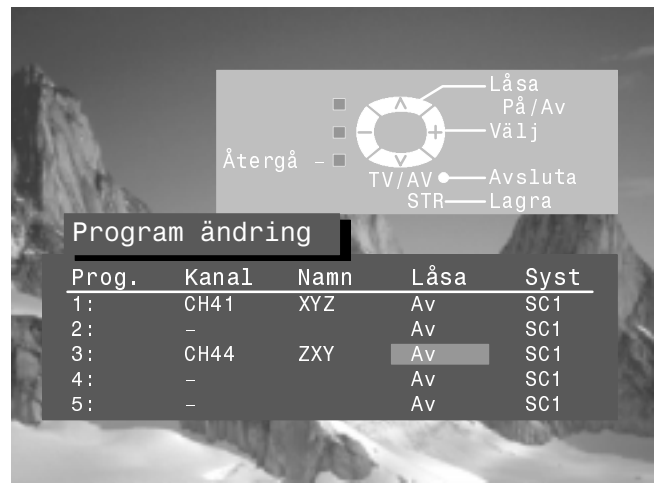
Låsa
På/Av
Välj
Återgå –
TV/AV
Avsluta
STR
Lagra

Program ändring

| Prog. | Kanal | Namn | Låsa | Syst |
|---|---|---|---|---|
| 1: | CH41 | XYZ | Av | SC1 |
| 2: | – | | Av | SC1 |
| 3: | CH44 | ZXY | Av | SC1 |
| 4: | – | | Av | SC1 |
| 5: | – | | Av | SC1 |